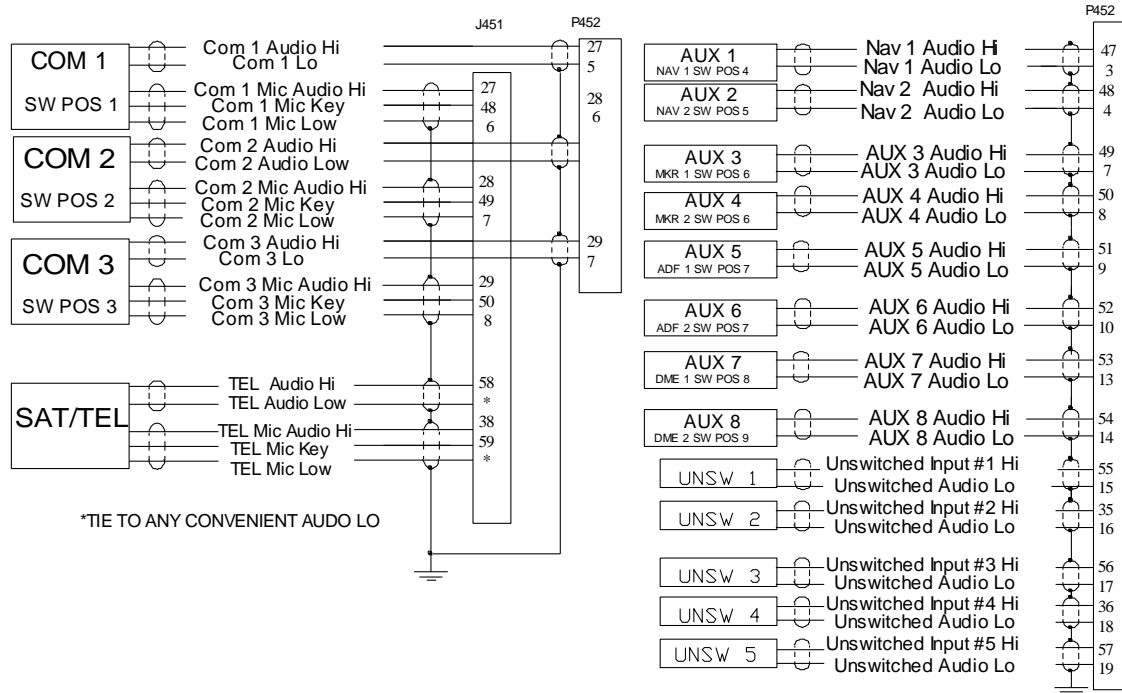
J451

P452

P452

COM 1
SW POS 1

Com 1 Audio Hi
Com 1 Lo
Com 1 Mic Audio Hi
Com 1 Mic Key
Com 1 Mic Low

27
5
28
6

27
48
6

COM 2
SW POS 2

Com 2 Audio Hi
Com 2 Audio Low
Com 2 Mic Audio Hi
Com 2 Mic Key
Com 2 Mic Low

28
49
7

COM 3
SW POS 3

Com 3 Audio Hi
Com 3 Lo
Com 3 Mic Audio Hi
Com 3 Mic Key
Com 3 Mic Low

29
7

29
50
8

SAT/TEL

TEL Audio Hi
TEL Audio Low
TEL Mic Audio Hi
TEL Mic Key
TEL Mic Low

58
*
38
59
*

*TIE TO ANY CONVENIENT AUDO LO

AUX 1
NAV 1 SW POS 4
Nav 1 Audio Hi
Nav 1 Audio Lo
47
3

AUX 2
NAV 2 SW POS 5
Nav 2 Audio Hi
Nav 2 Audio Lo
48
4

AUX 3
MKR 1 SW POS 6
AUX 3 Audio Hi
AUX 3 Audio Lo
49
7

AUX 4
MKR 2 SW POS 6
AUX 4 Audio Hi
AUX 4 Audio Lo
50
8

AUX 5
ADF 1 SW POS 7
AUX 5 Audio Hi
AUX 5 Audio Lo
51
9

AUX 6
ADF 2 SW POS 7
AUX 6 Audio Hi
AUX 6 Audio Lo
52
10

AUX 7
DME 1 SW POS 8
AUX 7 Audio Hi
AUX 7 Audio Lo
53
13

AUX 8
DME 2 SW POS 9
AUX 8 Audio Hi
AUX 8 Audio Lo
54
14

UNSW 1
Unswitched Input #1 Hi
Unswitched Audio Lo
55
15

UNSW 2
Unswitched Input #2 Hi
Unswitched Audio Lo
35
16

UNSW 3
Unswitched Input #3 Hi
Unswitched Audio Lo
56
17

UNSW 4
Unswitched Input #4 Hi
Unswitched Audio Lo
36
18

UNSW 5
Unswitched Input #5 Hi
Unswitched Audio Lo
57
19